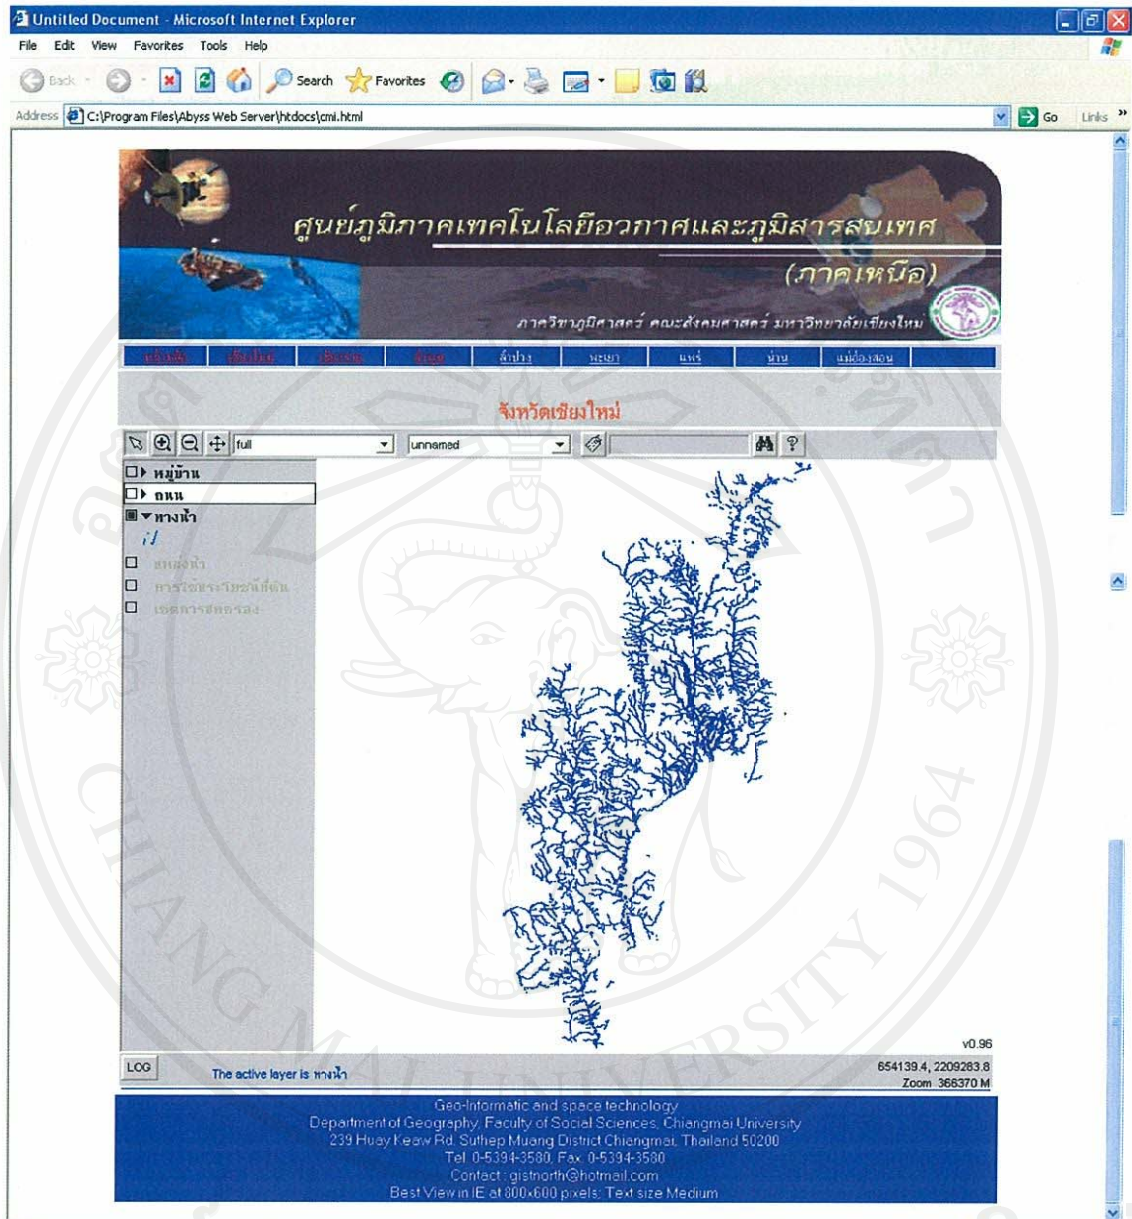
Untitled Document - Microsoft Internet Explorer

File Edit View Favorites Tools Help

Back Search Favorites

Address C:\Program Files\Abyss Web Server\htdocs\cmi.html Go Links

ศูนย์ภูมิภาคเทคโนโลยีอวกาศและภูมิสารสนเทศ (ภาคเหนือ)

ภาควิชาภูมิศาสตร์ คณะสังคมศาสตร์ มหาวิทยาลัยเชียงใหม่

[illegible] | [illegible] | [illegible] | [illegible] | ลำปาง | พะเยา | แพร่ | น่าน | แม่ฮ่องสอน

จังหวัดเชียงใหม่

full unnamed

หมู่บ้าน
ถนน
ทางน้ำ
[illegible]
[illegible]
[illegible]

v0.96

LOG The active layer is ทางน้ำ

654139.4, 2209283.8
Zoom 366370 M

Geo-Informatic and space technology
Department of Geography, Faculty of Social Sciences, Chiangmai University
239 Huay Keaw Rd. Suthep Muang District Chiangmai, Thailand 50200
Tel. 0-5394-3580, Fax. 0-5394-3580
Contact : gistnorth@hotmail.com
Best View in IE at 800x600 pixels: Text size Medium